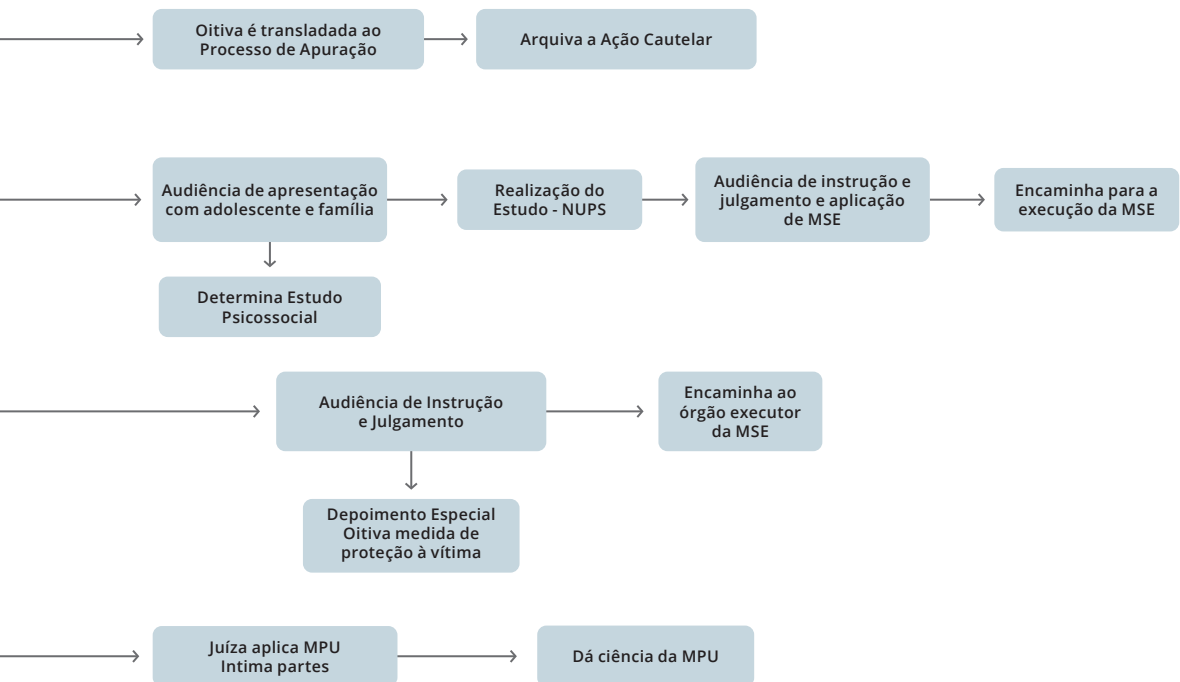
Oitiva é transladada ao Processo de Apuração

Arquiva a Ação Cautelar

Audiência de apresentação com adolescente e família

Realização do Estudo - NUPS

Audiência de instrução e julgamento e aplicação de MSE

Encaminha para a execução da MSE

Determina Estudo Psicossocial

Audiência de Instrução e Julgamento

Encaminha ao órgão executor da MSE

Depoimento Especial Oitiva medida de proteção à vítima

Juíza aplica MPU Intima partes

Dá ciência da MPU